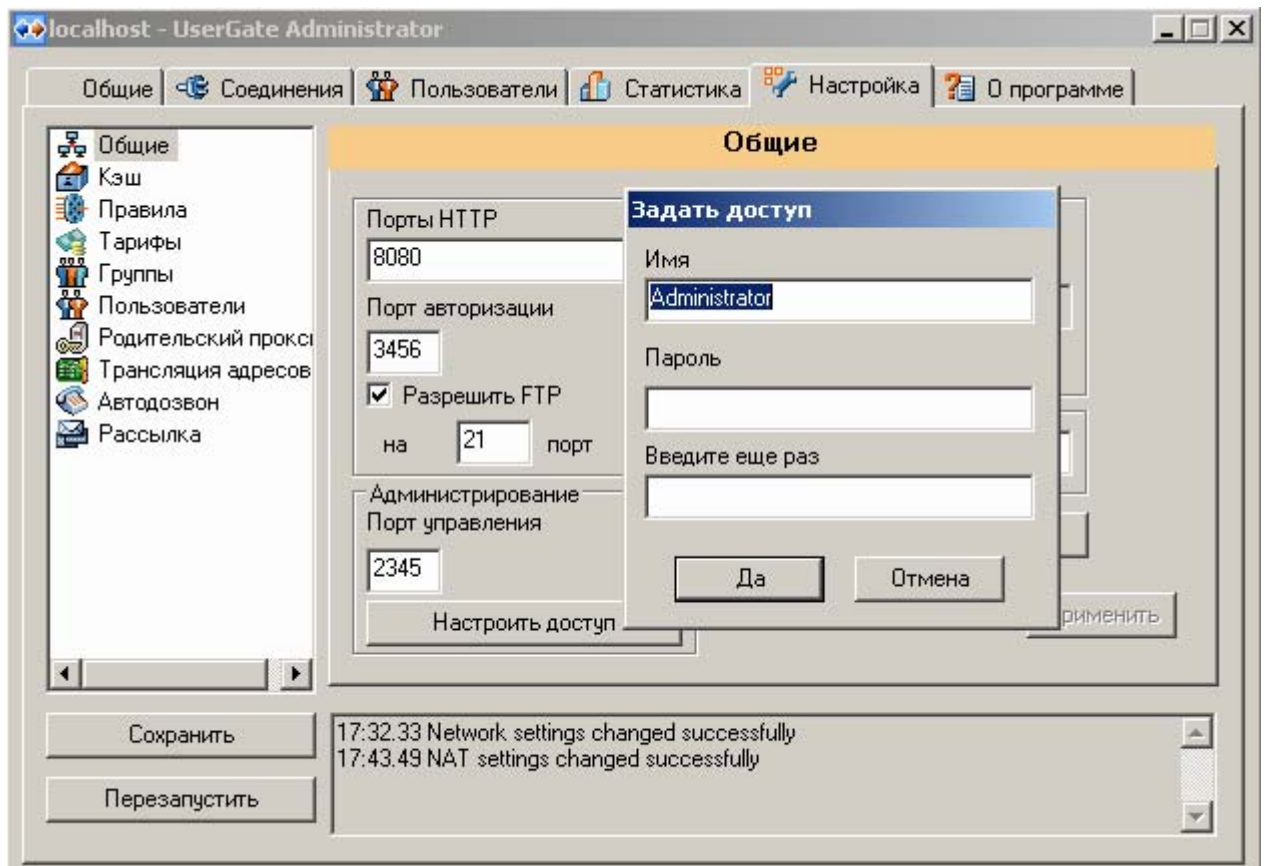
localhost - UserGate Administrator

Общие | Соединения | Пользователи | Статистика | Настройка | О программе

Общие
Кэш
Правила
Тарифы
Группы
Пользователи
Родительский прокс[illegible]
Трансляция адресов
Автодозвон
Рассылка

Общие

Порты HTTP
8080
Порт авторизации
3456
Разрешить FTP
на 21 порт

Администрирование
Порт управления
2345
Настроить доступ

Задать доступ
Имя
Administrator
Пароль
Введите еще раз
Да
Отмена

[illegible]рименить

Сохранить
Перезапустить

17:32.33 Network settings changed successfully
17:43.49 NAT settings changed successfully